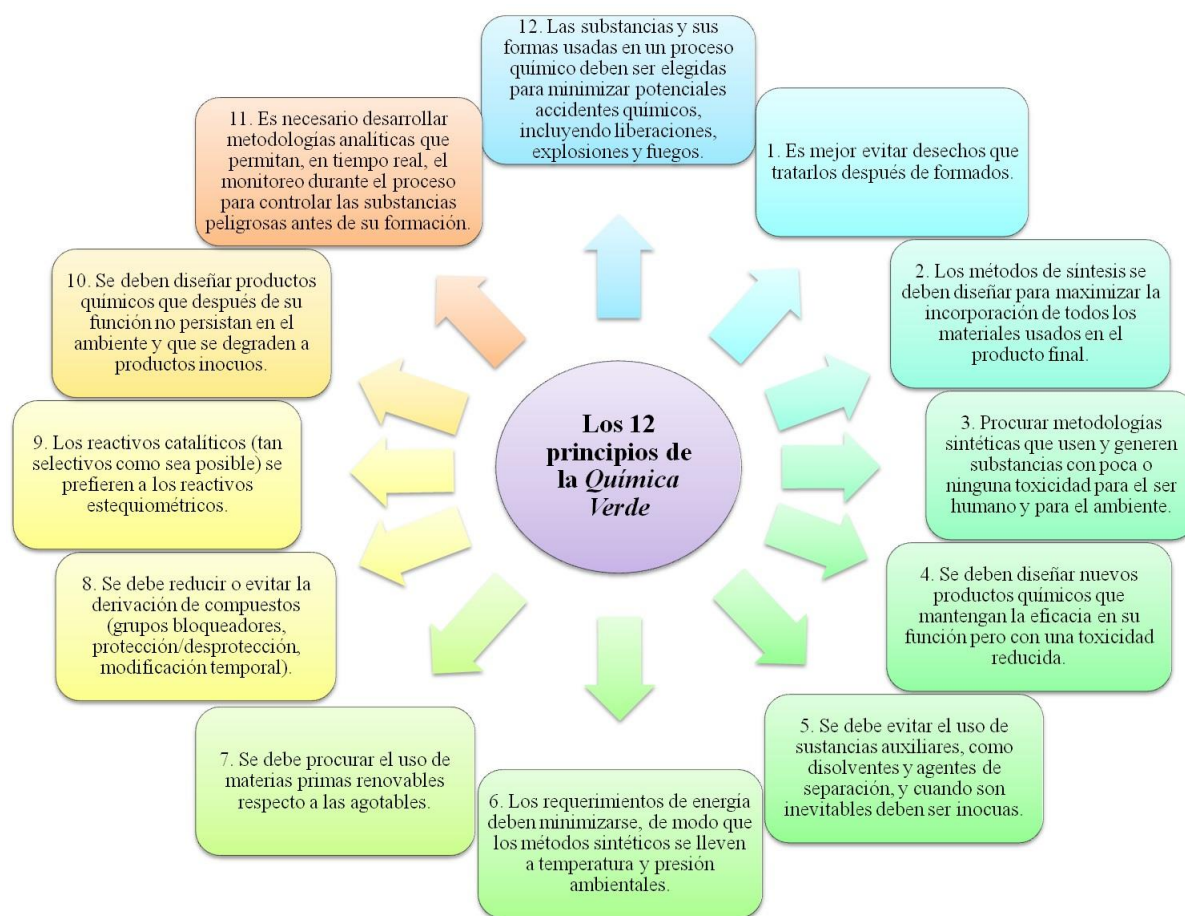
Los 12 principios de la *Química Verde*

1. Es mejor evitar desechos que tratarlos después de formados.

2. Los métodos de síntesis se deben diseñar para maximizar la incorporación de todos los materiales usados en el producto final.

3. Procurar metodologías sintéticas que usen y generen substancias con poca o ninguna toxicidad para el ser humano y para el ambiente.

4. Se deben diseñar nuevos productos químicos que mantengan la eficacia en su función pero con una toxicidad reducida.

5. Se debe evitar el uso de sustancias auxiliares, como disolventes y agentes de separación, y cuando son inevitables deben ser inocuas.

6. Los requerimientos de energía deben minimizarse, de modo que los métodos sintéticos se lleven a temperatura y presión ambientales.

7. Se debe procurar el uso de materias primas renovables respecto a las agotables.

8. Se debe reducir o evitar la derivación de compuestos (grupos bloqueadores, protección/desprotección, modificación temporal).

9. Los reactivos catalíticos (tan selectivos como sea posible) se prefieren a los reactivos estequiométricos.

10. Se deben diseñar productos químicos que después de su función no persistan en el ambiente y que se degraden a productos inocuos.

11. Es necesario desarrollar metodologías analíticas que permitan, en tiempo real, el monitoreo durante el proceso para controlar las substancias peligrosas antes de su formación.

12. Las substancias y sus formas usadas en un proceso químico deben ser elegidas para minimizar potenciales accidentes químicos, incluyendo liberaciones, explosiones y fuegos.